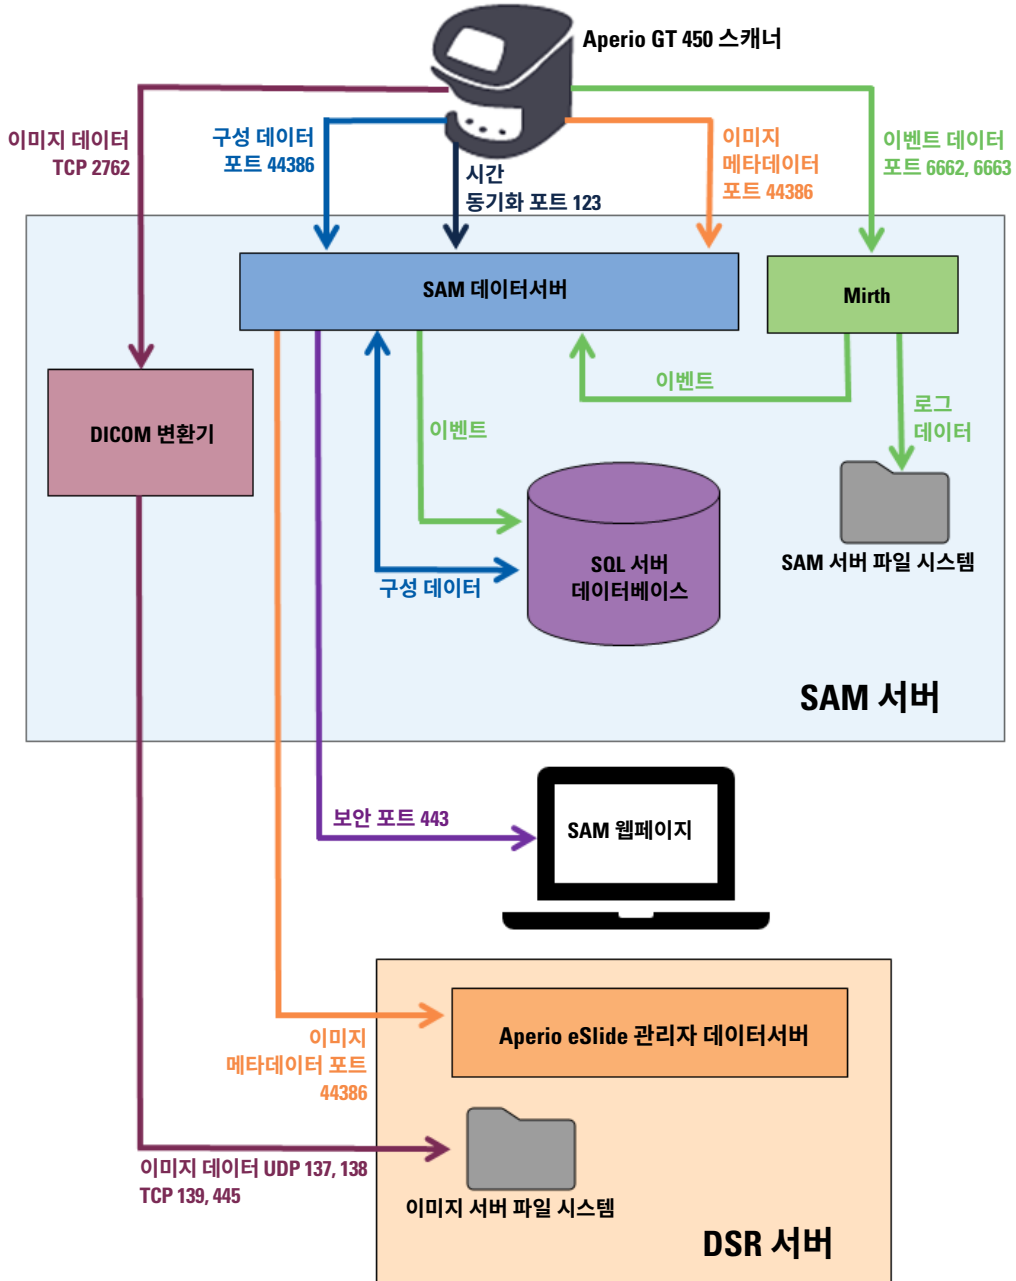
Aperio GT 450 스캐너

이미지 데이터
TCP 2762

구성 데이터
포트 44386

시간
동기화 포트 123

이미지
메타데이터
포트 44386

이벤트 데이터
포트 6662, 6663

SAM 데이터서버

Mirth

이벤트

로그
데이터

DICOM 변환기

이벤트

SQL 서버
데이터베이스

구성 데이터

SAM 서버 파일 시스템

SAM 서버

보안 포트 443

SAM 웹페이지

Aperio eSlide 관리자 데이터서버

이미지
메타데이터 포트
44386

이미지 데이터 UDP 137, 138
TCP 139, 445

이미지 서버 파일 시스템

DSR 서버